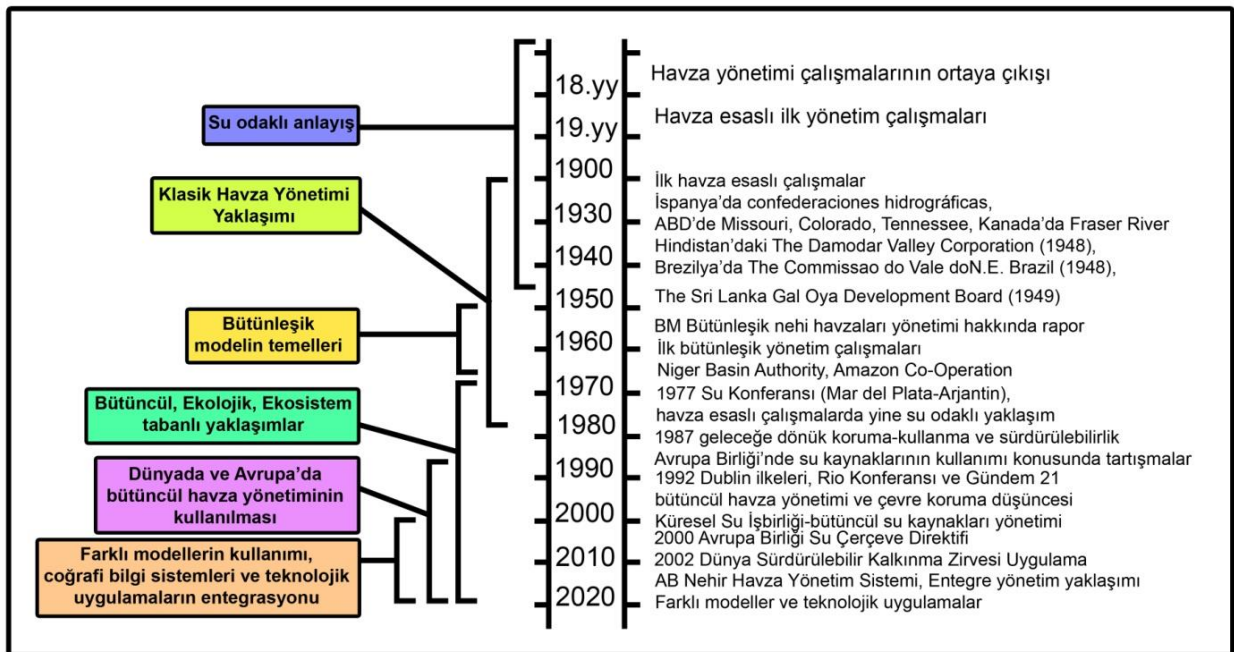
Su odaklı anlayış

Klasik Havza Yönetimi Yaklaşımı

Bütünleşik modelin temelleri

Bütüncül, Ekolojik, Ekosistem tabanlı yaklaşımlar

Dünyada ve Avrupa'da bütüncül havza yönetiminin kullanılması

Farklı modellerin kullanımı, coğrafi bilgi sistemleri ve teknolojik uygulamaların entegrasyonu

18.yy Havza yönetimi çalışmalarının ortaya çıkışı
19.yy Havza esaslı ilk yönetim çalışmaları
1900 İlk havza esaslı çalışmalar
İspanya'da confederaciones hidrográficas,
1930 ABD'de Missouri, Colorado, Tennessee, Kanada'da Fraser River
Hindistan'daki The Damodar Valley Corporation (1948),
1940 Brezilya'da The Commissao do Vale doN.E. Brazil (1948),
1950 The Sri Lanka Gal Oya Development Board (1949)
BM Bütünleşik nehi havzaları yönetimi hakkında rapor
1960 İlk bütünleşik yönetim çalışmaları
Niger Basin Authority, Amazon Co-Operation
1970 1977 Su Konferansı (Mar del Plata-Arjantin),
havza esaslı çalışmalarda yine su odaklı yaklaşım
1980 1987 geleceğe dönük koruma-kullanma ve sürdürülebilirlik
Avrupa Birliği'nde su kaynaklarının kullanımı konusunda tartışmalar
1990 1992 Dublin ilkeleri, Rio Konferansı ve Gündem 21
bütüncül havza yönetimi ve çevre koruma düşüncesi
2000 Küresel Su İşbirliği-bütüncül su kaynakları yönetimi
2000 Avrupa Birliği Su Çerçeve Direktifi
2010 2002 Dünya Sürdürülebilir Kalkınma Zirvesi Uygulama
AB Nehir Havza Yönetim Sistemi, Entegre yönetim yaklaşımı
2020 Farklı modeller ve teknolojik uygulamalar